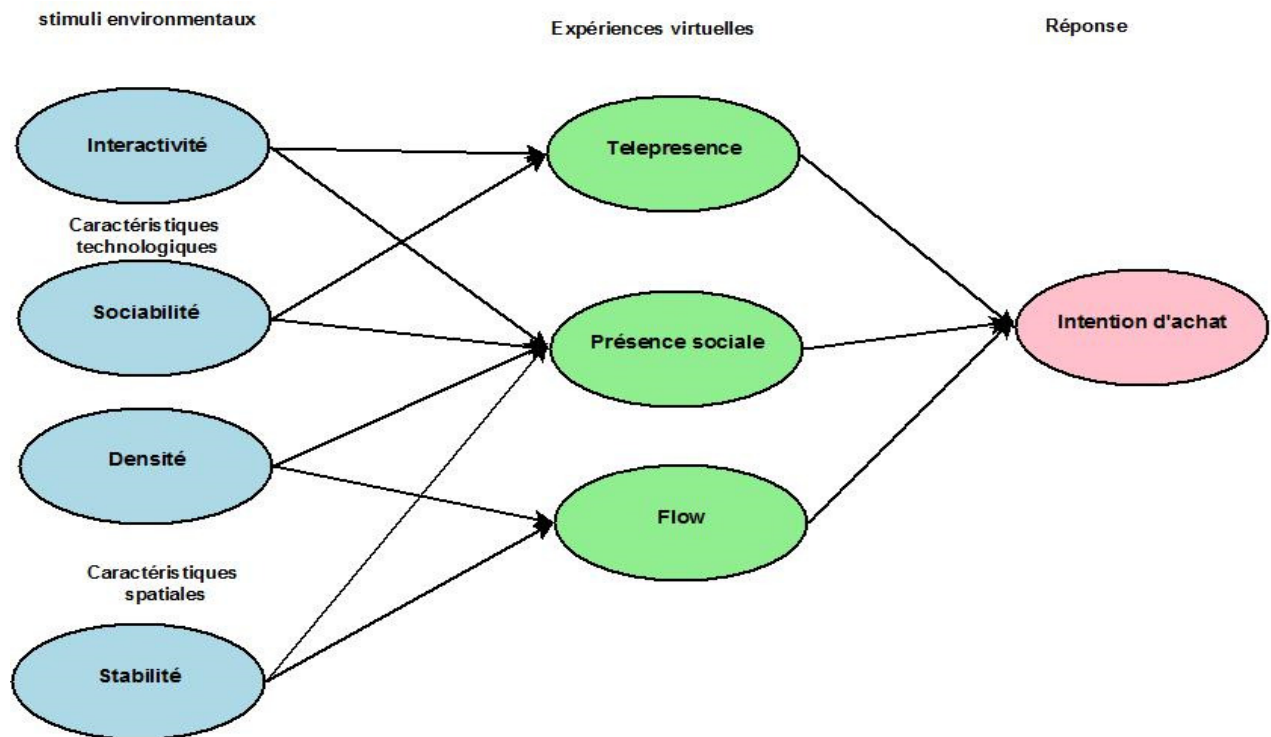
stimuli environmentaux

Expériences virtuelles

Réponse

Interactivité

Caractéristiques technologiques

Sociabilité

Densité

Caractéristiques spatiales

Stabilité

Telepresence

Présence sociale

Flow

Intention d'achat